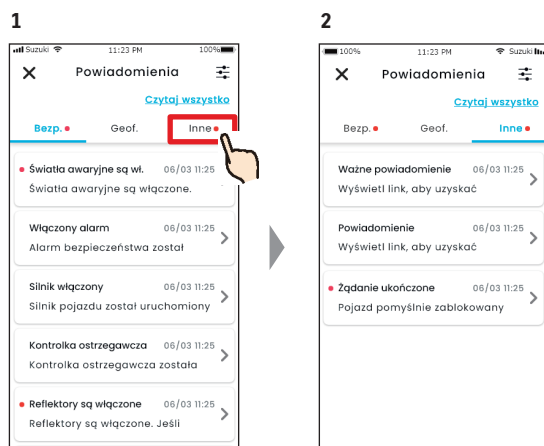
1

Suzuki 11:23 PM 100%

Powiadomienia

Czytaj wszystko

Bezp. Geof. Inne

Światła awaryjne są wł. 06/03 11:25
Światła awaryjne są włączone.

Włączony alarm 06/03 11:25
Alarm bezpieczeństwa został

Silnik włączony 06/03 11:25
Silnik pojazdu został uruchomiony

Kontrolka ostrzegawcza 06/03 11:25
Kontrolka ostrzegawcza została

Reflektory są włączone 06/03 11:25
Reflektory są włączone. Jeśli

2

100% 11:23 PM Suzuki

Powiadomienia

Czytaj wszystko

Bezp. Geof. Inne

Ważne powiadomienie 06/03 11:25
Wyświetl link, aby uzyskać

Powiadomienie 06/03 11:25
Wyświetl link, aby uzyskać

Żądanie ukończone 06/03 11:25
Pojazd pomyślnie zablokowany